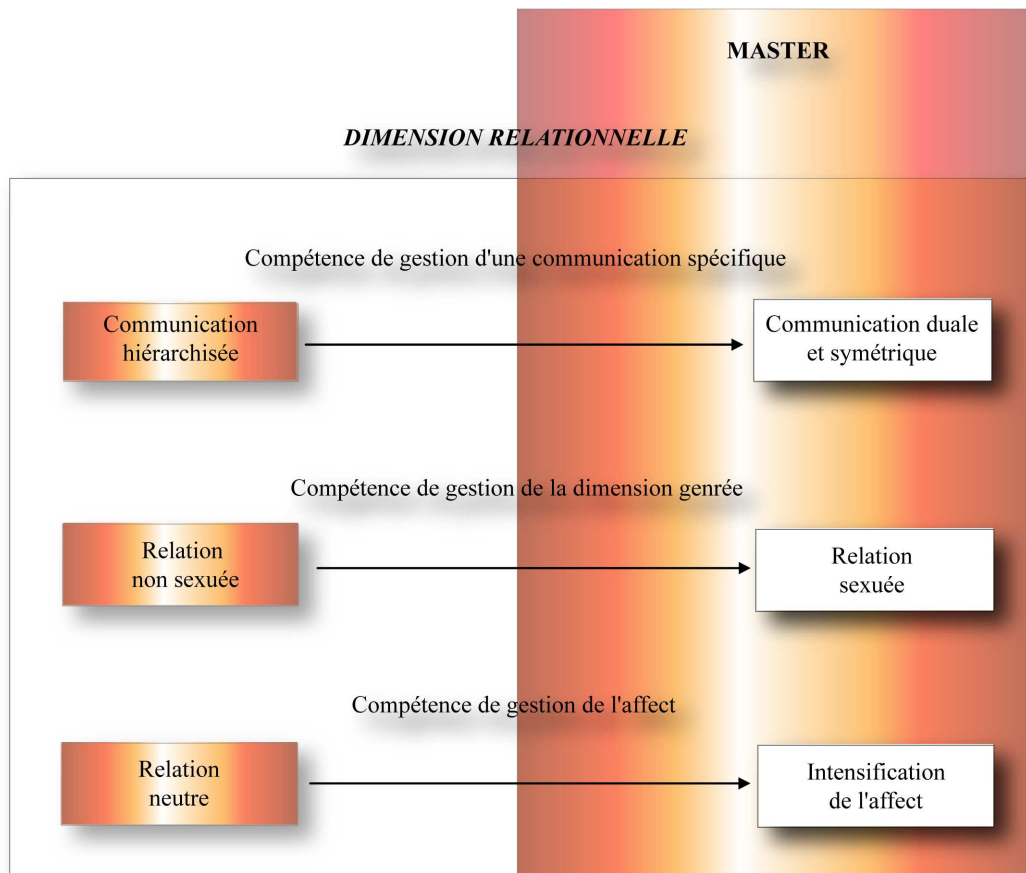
MASTER

DIMENSION RELATIONNELLE

Compétence de gestion d'une communication spécifique

Communication hiérarchisée

Communication duale et symétrique

Compétence de gestion de la dimension genrée

Relation non sexuée

Relation sexuée

Compétence de gestion de l'affect

Relation neutre

Intensification de l'affect